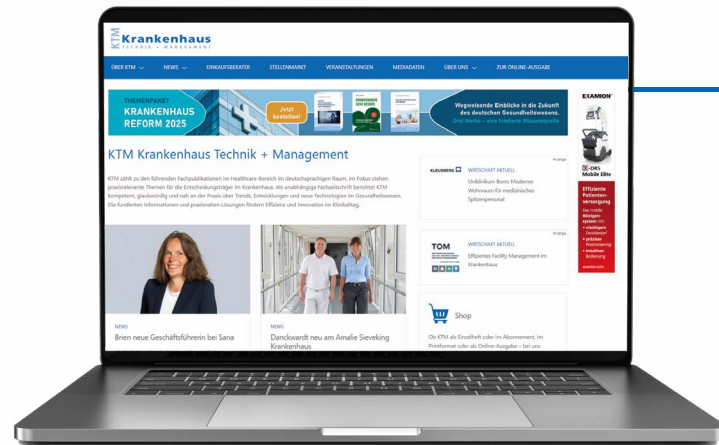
KTM Krankenhaus
TECHNIK + MANAGEMENT

ÜBER KTM NEWS EINKAUFSBERATER STELLENMARKT VERANSTALTUNGEN MEDIADATEN ÜBER UNS ZUR ONLINE-AUSGABE

THEMENPAKET
KRANKENHAUS
REFORM 2025

Jetzt Bestellen!

Wegweisende Einblicke in die Zukunft des deutschen Gesundheitswesens.
Drei Werke - eine fundierte Wissensquelle

KTM Krankenhaus Technik + Management

KTM zählt zu den führenden Fachpublikationen im Healthcare-Bereich im deutschsprachigen Raum. Im Fokus stehen praxisrelevante Themen für die Entscheidungsträger im Krankenhaus. Als unabhängige Fachzeitschrift berichtet KTM kompetent, glaubwürdig und nah an der Praxis über Trends, Entwicklungen und neue Technologien im Gesundheitswesen. Die fundierten Informationen und praxisnahen Lösungen fördern Effizienz und Innovation im Klinikalltag.

Anzeige
KLEUSBERG
WIRTSCHAFT AKTUELL
Unikliniken Bonn Moderner Wohnraum für medizinisches Spitzenpersonal

Anzeige
TOM
WIRTSCHAFT AKTUELL
Effizientes Facility Management im Krankenhaus

Shop
Ob KTM als Einzelheft oder im Abonnement, im Printformat oder als Online-Ausgabe – bei uns

NEWS
Brien neue Geschäftsführerin bei Sana

NEWS
Danckwardt neu am Amalie Sieveking Krankenhaus

EXAMION
X-DRS Mobile Elite
Effiziente Patientenversorgung
Das mobile Röntgensystem mit
• niedrigem Drehkreis
• präziser Positionierung
• intuitiver Bedienung
examion.com